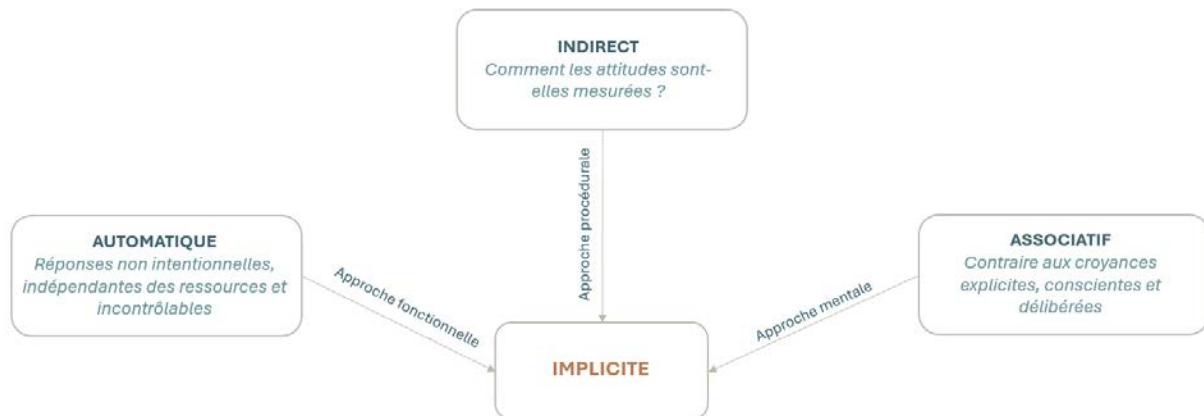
INDIRECT
Comment les attitudes sont-elles mesurées ?

Approche procédurale

AUTOMATIQUE
Réponses non intentionnelles, indépendantes des ressources et incontrôlables

Approche fonctionnelle

ASSOCIATIF
Contraire aux croyances explicites, conscientes et délibérées

Approche mentale

IMPLICITE